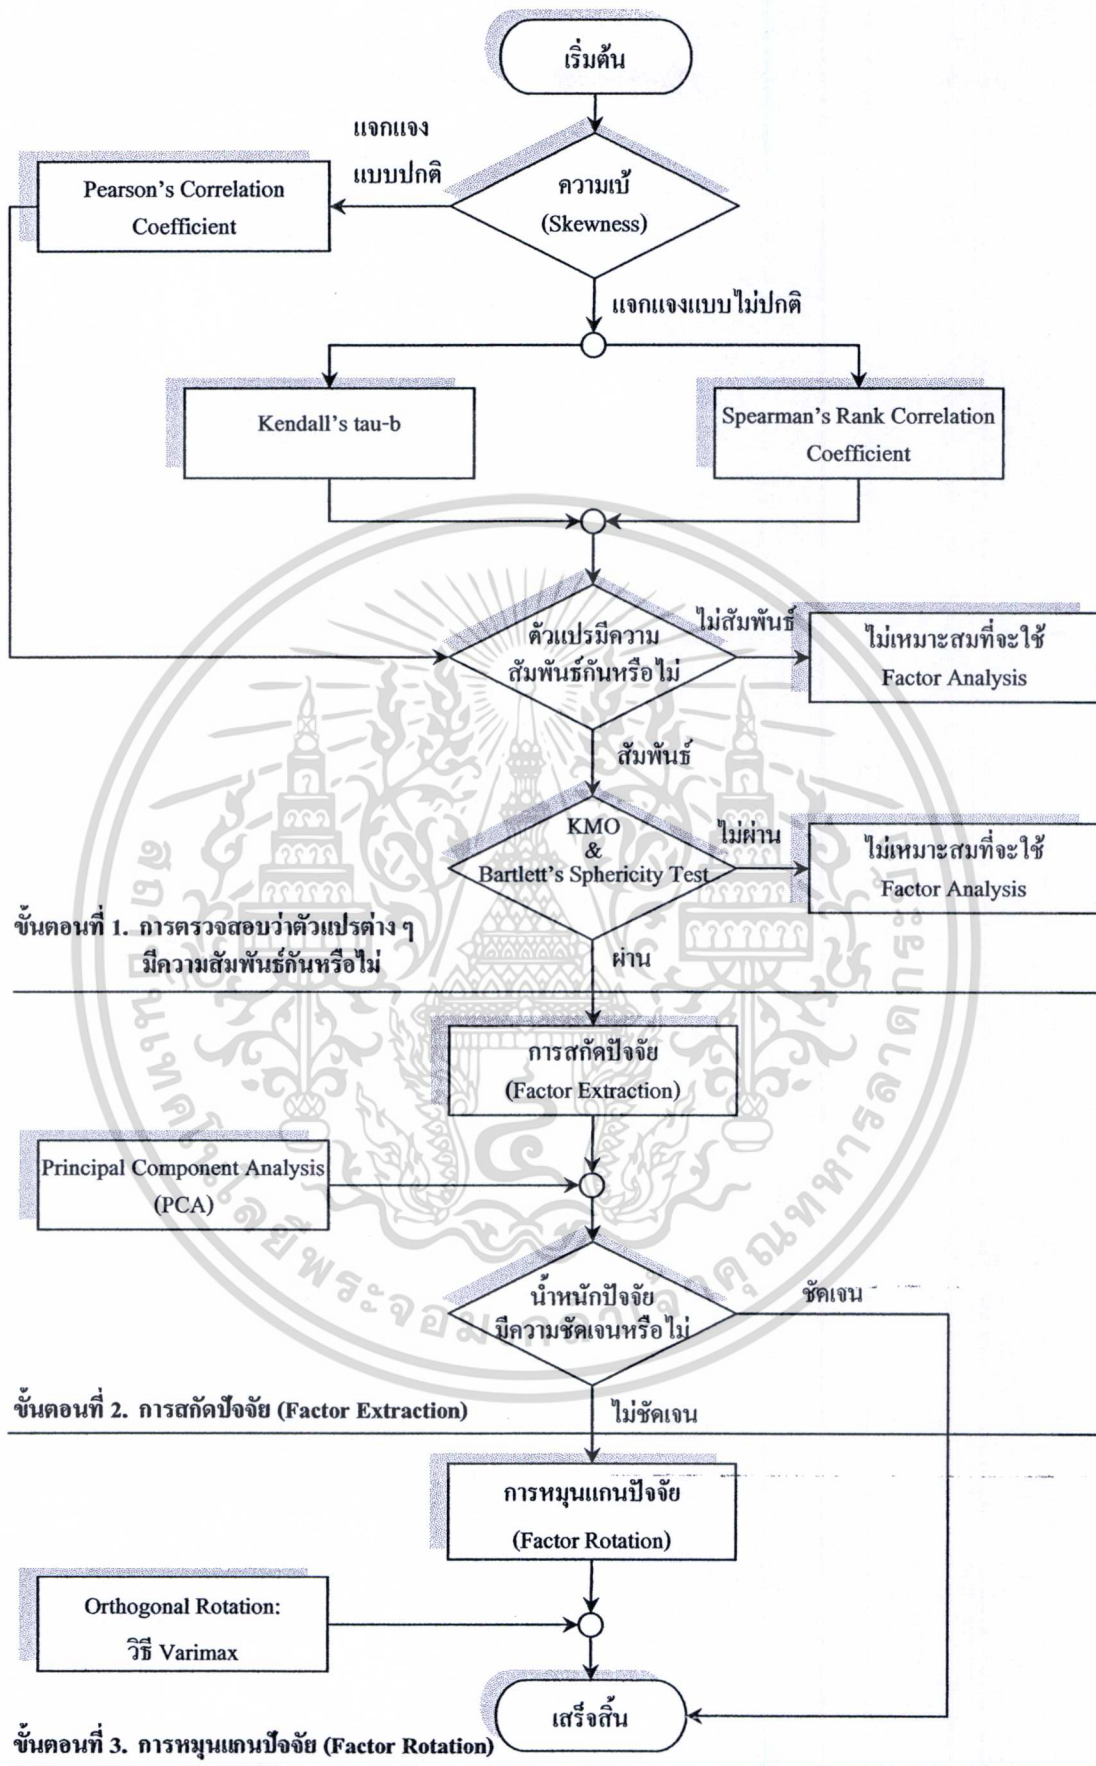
เริ่มต้น

แจกแจงแบบปกติ

Pearson's Correlation Coefficient

ความเบ้ (Skewness)

แจกแจงแบบไม่ปกติ

Kendall's tau-b

Spearman's Rank Correlation Coefficient

ตัวแปรมีความสัมพันธ์กันหรือไม่

ไม่สัมพันธ์

ไม่เหมาะสมที่จะใช้ Factor Analysis

สัมพันธ์

KMO & Bartlett's Sphericity Test

ไม่ผ่าน

ไม่เหมาะสมที่จะใช้ Factor Analysis

ขั้นตอนที่ 1. การตรวจสอบว่าตัวแปรต่าง ๆ มีความสัมพันธ์กันหรือไม่

ผ่าน

การสกัดปัจจัย (Factor Extraction)

Principal Component Analysis (PCA)

น้ำหนักปัจจัยมีความชัดเจนหรือไม่

ชัดเจน

ขั้นตอนที่ 2. การสกัดปัจจัย (Factor Extraction)

ไม่ชัดเจน

การหมุนแกนปัจจัย (Factor Rotation)

Orthogonal Rotation: วิธี Varimax

เสร็จสิ้น

ขั้นตอนที่ 3. การหมุนแกนปัจจัย (Factor Rotation)